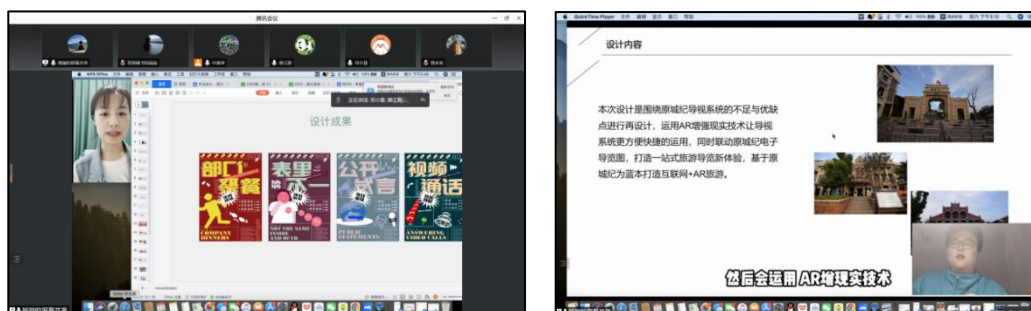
腾讯会议

设计成果

部门聚餐

表里不一

公开发言

视频通话

COMPANY DINNERS

NOT THE SAME INSIDE AND OUTSIDE

PUBLIC STATEMENTS

ANSWERING VIDEO CALLS

设计内容

本次设计是围绕原城纪导视系统的不足与优缺点进行再设计，运用AR增强现实技术让导视系统更方便快捷的运用，同时联动原城纪电子导览图，打造一站式旅游导览新体验，基于原城纪为蓝本打造互联网+AR旅游。

然后会运用AR增强现实技术